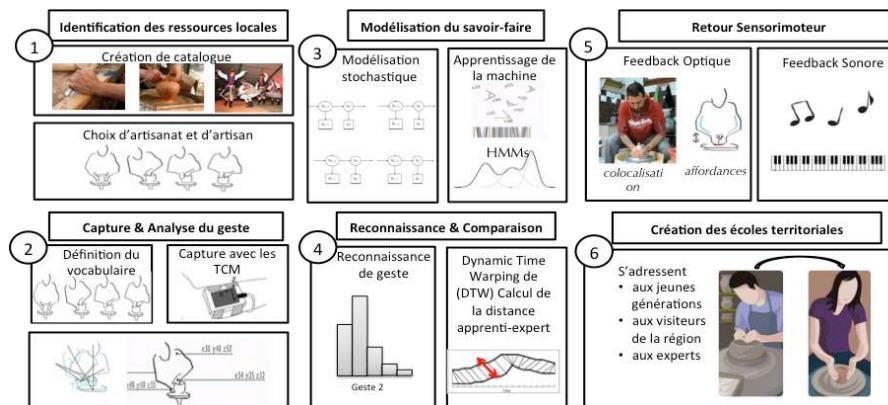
Identification des ressources locales

1

Création de catalogue

Choix d'artisanat et d'artisan

Modélisation du savoir-faire

3

Modélisation stochastique

Apprentissage de la machine

HMMs

Retour Sensorimoteur

5

Feedback Optique

colocalisation

affordances

Feedback Sonore

Capture & Analyse du geste

2

Définition du vocabulaire

Capture avec les TCM

Reconnaissance & Comparaison

4

Reconnaissance de geste

Geste 2

Dynamic Time Warping de (DTW) Calcul de la distance apprenti-expert

Création des écoles territoriales

6

S'adressent
• aux jeunes générations
• aux visiteurs de la région
• aux experts